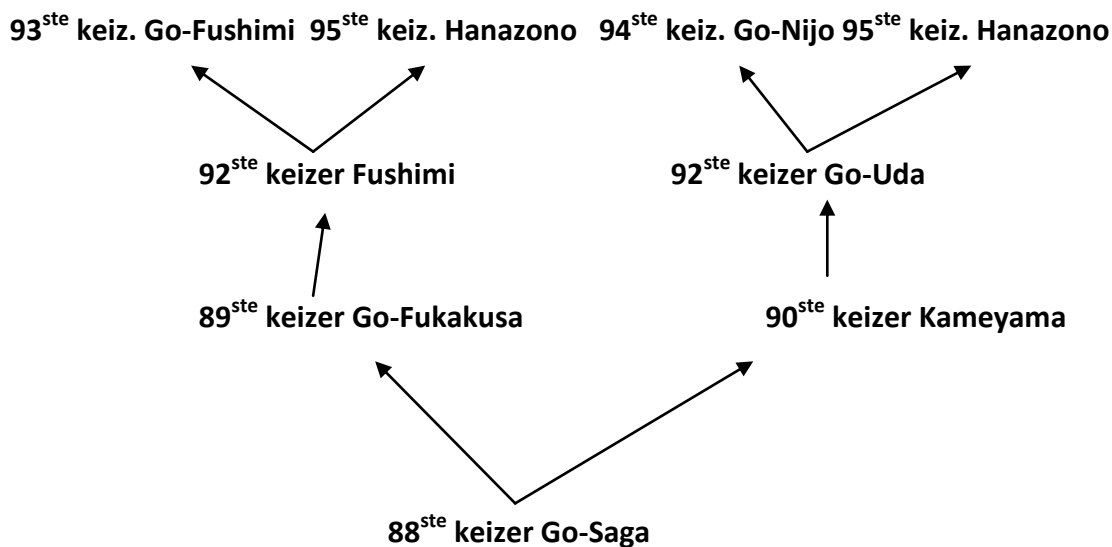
93$^{ste}$ keiz. Go-Fushimi 95$^{ste}$ keiz. Hanazono 94$^{ste}$ keiz. Go-Nijo 95$^{ste}$ keiz. Hanazono

92$^{ste}$ keizer Fushimi

92$^{ste}$ keizer Go-Uda

89$^{ste}$ keizer Go-Fukakusa

90$^{ste}$ keizer Kameyama

88$^{ste}$ keizer Go-Saga